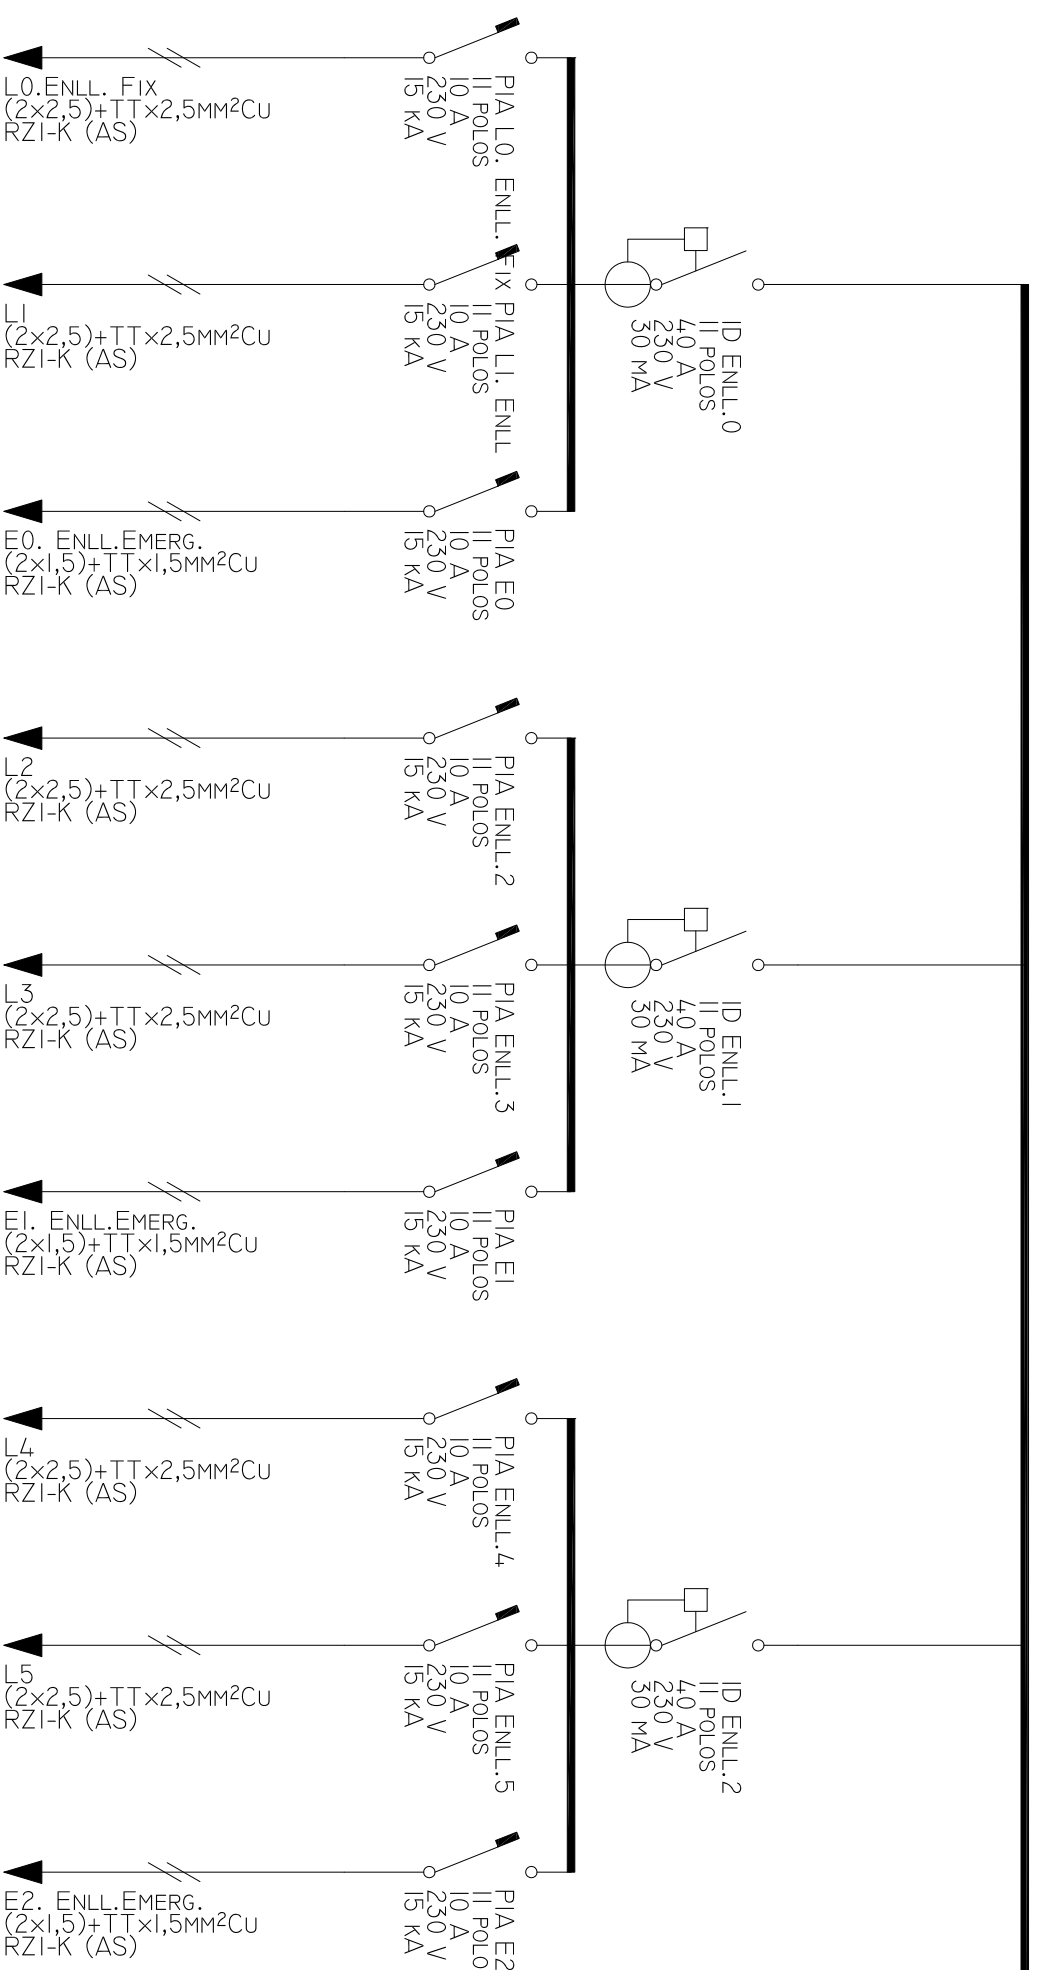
L0.ENLL. FIX
(2x2,5)+TTx2,5MM²CU
RZ1-K (AS)

PIA L0. ENLL. FIX
II POLOS
10 A
230 V
15 KA

L1
(2x2,5)+TTx2,5MM²CU
RZ1-K (AS)

PIA L1. ENLL
II POLOS
10 A
230 V
15 KA

ID ENLL.0
II POLOS
40 A
230 V
30 MA

E0. ENLL.EMERG.
(2x1,5)+TTx1,5MM²CU
RZ1-K (AS)

PIA E0
II POLOS
10 A
230 V
15 KA

L2
(2x2,5)+TTx2,5MM²CU
RZ1-K (AS)

PIA ENLL.2
II POLOS
10 A
230 V
15 KA

L3
(2x2,5)+TTx2,5MM²CU
RZ1-K (AS)

PIA ENLL.3
II POLOS
10 A
230 V
15 KA

ID ENLL.1
II POLOS
40 A
230 V
30 MA

E1. ENLL.EMERG.
(2x1,5)+TTx1,5MM²CU
RZ1-K (AS)

PIA E1
II POLOS
10 A
230 V
15 KA

L4
(2x2,5)+TTx2,5MM²CU
RZ1-K (AS)

PIA ENLL.4
II POLOS
10 A
230 V
15 KA

L5
(2x2,5)+TTx2,5MM²CU
RZ1-K (AS)

PIA ENLL.5
II POLOS
10 A
230 V
15 KA

ID ENLL.2
II POLOS
40 A
230 V
30 MA

E2. ENLL.EMERG.
(2x1,5)+TTx1,5MM²CU
RZ1-K (AS)

PIA E2
II POLO
10 A
230 V
15 KA